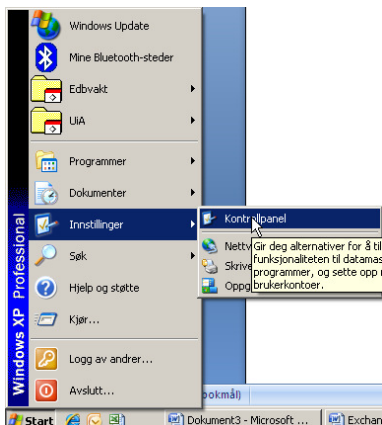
Windows XP Professional

Windows Update
Mine Bluetooth-steder
Edbvakt
UiA
Programmer
Dokumenter
Innstillinger
Søk
Hjelp og støtte
Kjør...
Logg av andrer...
Avslutt...

Kontrollpanel
Nettv
Skrive
Oppg

Gir deg alternativer for å til funksjonaliteten til datamas programmer, og sette opp r brukerkontoer.

okmål)

Start
Dokument3 - Microsoft ...
Exchan